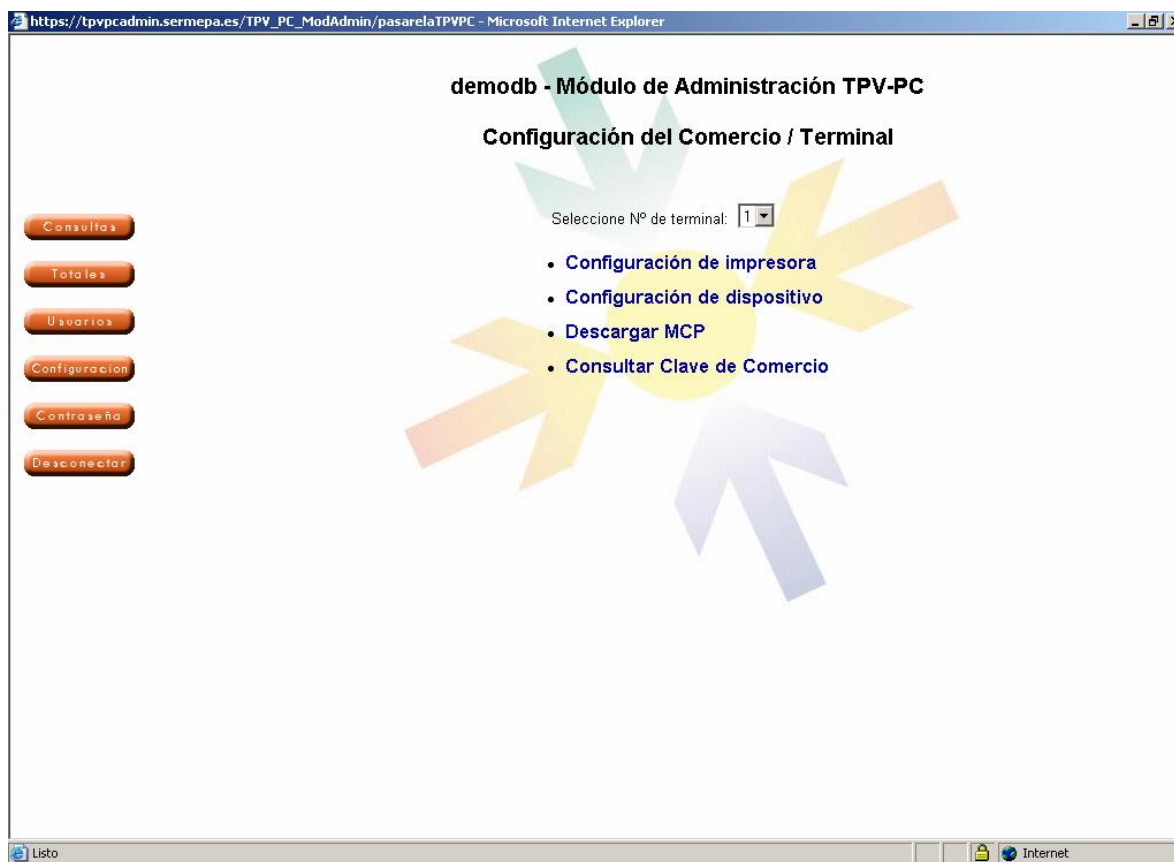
https://tpvpcadmin.sermepa.es/TPV_PC_ModAdmin/pasarelaTPVPC - Microsoft Internet Explorer

demodb - Módulo de Administración TPV-PC

Configuración del Comercio / Terminal

Consultas

Totales

Usuarios

Configuracion

Contraseña

Desconectar

Seleccione Nº de terminal: 1

- Configuración de impresora
- Configuración de dispositivo
- Descargar MCP
- Consultar Clave de Comercio

Listo

Internet